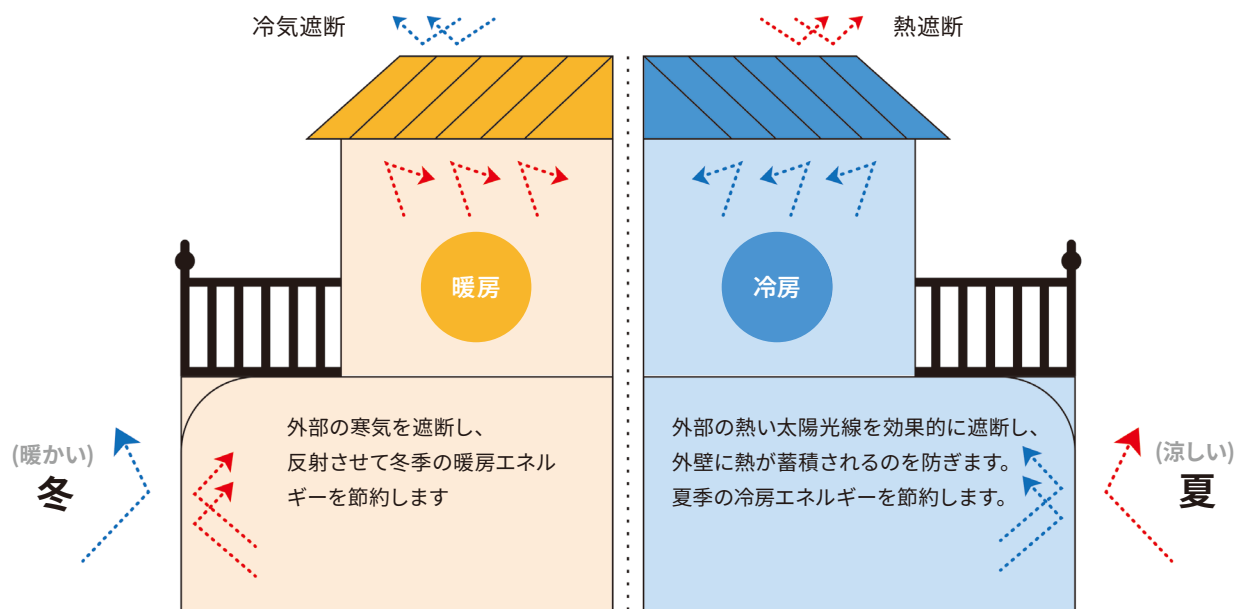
冷気遮断

熱遮断

暖房

冷房

外部の寒気を遮断し、反射させて冬季の暖房エネルギーを節約します

外部の熱い太陽光線を効果的に遮断し、外壁に熱が蓄積されるのを防ぎます。夏季の冷房エネルギーを節約します。

(暖かい)
冬

(涼しい)
夏